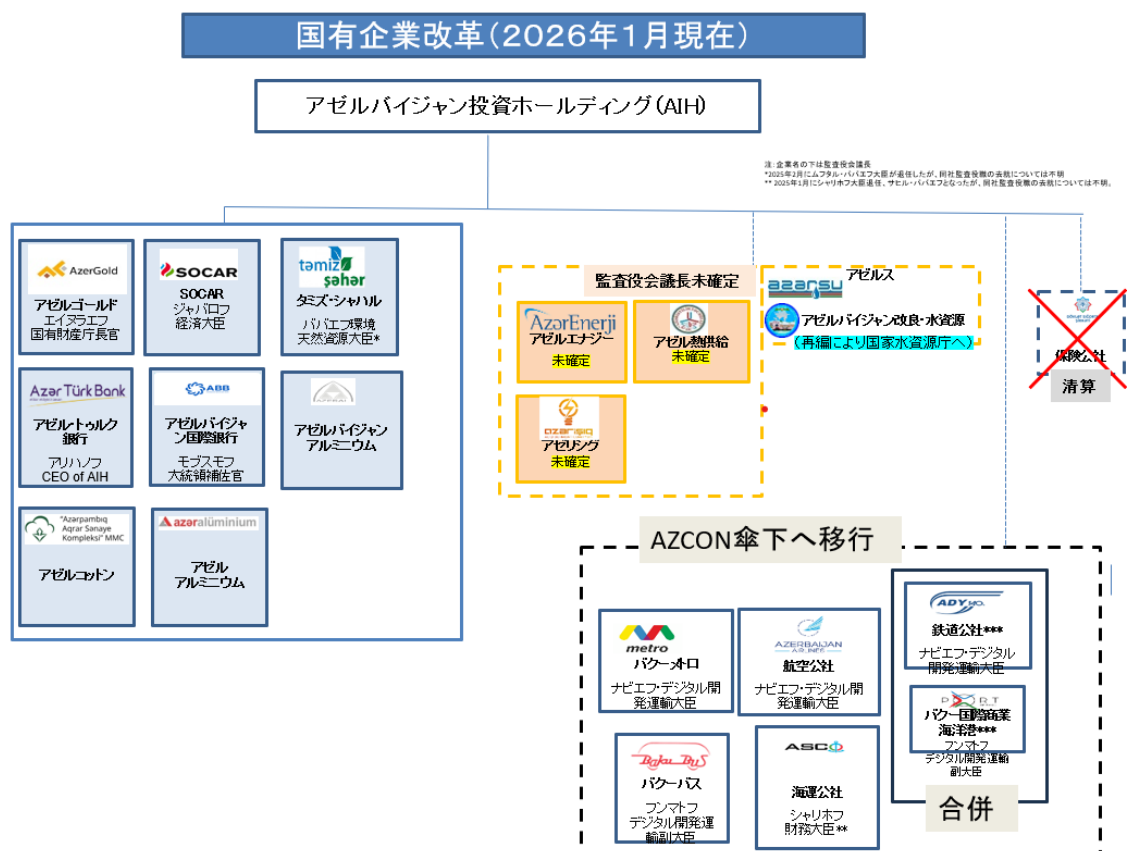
国有企業改革(2026年1月現在)

アゼルバイジャン投資ホールディング(AIH)

注: 企業名の下は監査役会議長
*2025年2月にムフタル・ババエフ大臣が退任したが、同社監査役職の去就については不明
** 2025年1月にシャリホフ大臣退任、サヒル・ババエフとなったが、同社監査役職の去就については不明。

AzerGold
アゼルゴールド
エイヴラエフ
国有財産庁長官

SOCAR
SOCAR
ジャバロフ
経済大臣

təmiz şəhər
タミズ・シャハル
ババエフ環境
天然資源大臣*

Azər Türk Bank
アゼルトゥルク銀行
アリハノフ
CEO of AIH

ABB
アゼルバイジャン国際銀行
モブスモフ
大統領補佐官

アゼルバイジャンアルミニウム

"Azərpambıq Aqrar Sanaye Kompleksi" MMC
アゼルコットン

azəralüminium
アゼル
アルミニウム

監査役会議長未確定

AzərEnerji
アゼルエナジー
未確定

アゼル熱供給
未確定

azərişıq
アゼリシグ
未確定

azərsu
アゼルス
アゼルバイジャン改良・水資源
(再編により国家水資源庁へ)

保険公社
清算

AZCON傘下へ移行

metro
バクーメトロ
ナビエフ・デジタル開発運輸大臣

AZERBAIJAN AIRLINES
航空公社
ナビエフ・デジタル開発運輸大臣

ADY
鉄道公社***
ナビエフ・デジタル開発運輸大臣

PORT
バクー国際商業海洋港***
フンマトフ
デジタル開発運輸副大臣

Baku Bus
バクーバス
フンマトフ
デジタル開発運輸副大臣

ASCO
海運公社
シャリホフ
財務大臣**

合併